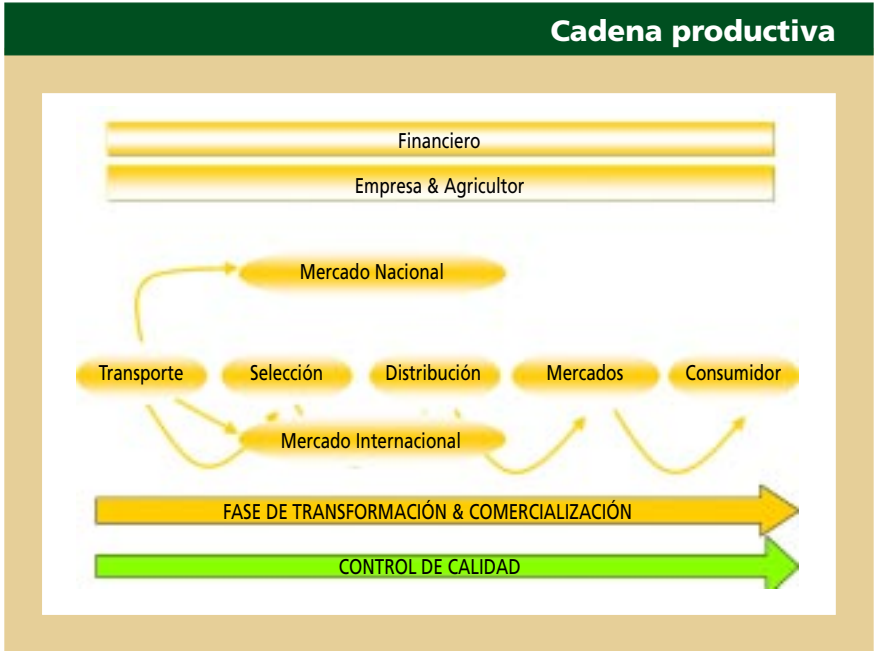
Cadena productiva

Financiero

Empresa & Agricultor

Mercado Nacional

Transporte

Selección

Distribución

Mercados

Consumidor

Mercado Internacional

FASE DE TRANSFORMACIÓN & COMERCIALIZACIÓN

CONTROL DE CALIDAD